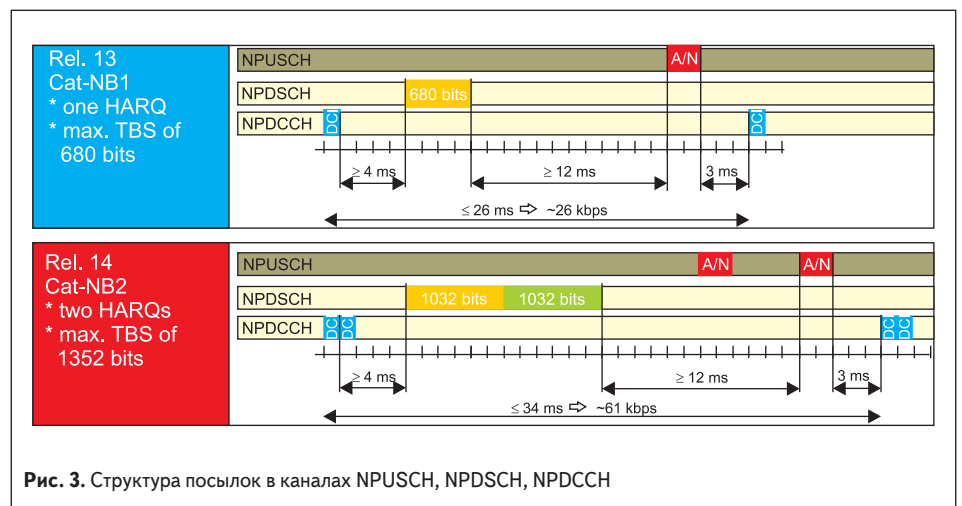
Rel. 13
Cat-NB1
* one HARQ
* max. TBS of 680 bits

NPUSCH
A/N
NPDSCH
680 bits
NPDCCH
DC
DC
$\geq$ 4 ms
$\geq$ 12 ms
3 ms
$\leq$ 26 ms ⇨ ~26 kbps

Rel. 14
Cat-NB2
* two HARQs
* max. TBS of 1352 bits

NPUSCH
A/N
A/N
NPDSCH
1032 bits
1032 bits
NPDCCH
DC
DC
DC
DC
$\geq$ 4 ms
$\geq$ 12 ms
3 ms
$\leq$ 34 ms ⇨ ~61 kbps

**Рис. 3.** Структура посылок в каналах NPUSCH, NPDSCH, NPDCCH